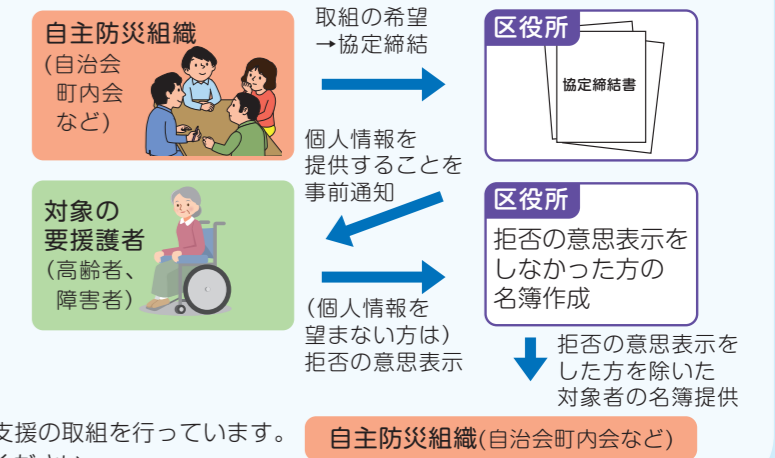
自主防災組織
(自治会
町内会
など)

取組の希望
→協定締結

区役所

協定締結書

個人情報を
提供することを
事前通知

対象の
要援護者
(高齢者、
障害者)

区役所

拒否の意思表示を
しなかった方の
名簿作成

(個人情報を
望まない方は)
拒否の意思表示

拒否の意思表示を
した方を除いた
対象者の名簿提供

支援の取組を行っています。
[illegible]

自主防災組織(自治会町内会など)